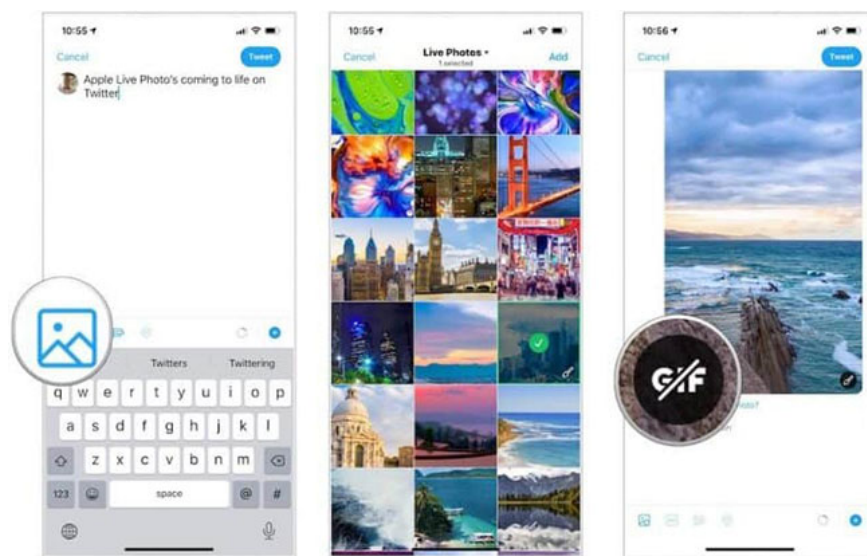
10:55

Cancel

Tweet

Apple Live Photo's coming to life on Twitter

Twitters

Twittering

q w e r t y u i o p

a s d f g h j k l

z x c v b n m

123

space

@

#

10:55

Cancel

Live Photos

1 selected

Add

10:56

Cancel

Tweet

GIF

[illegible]weet?